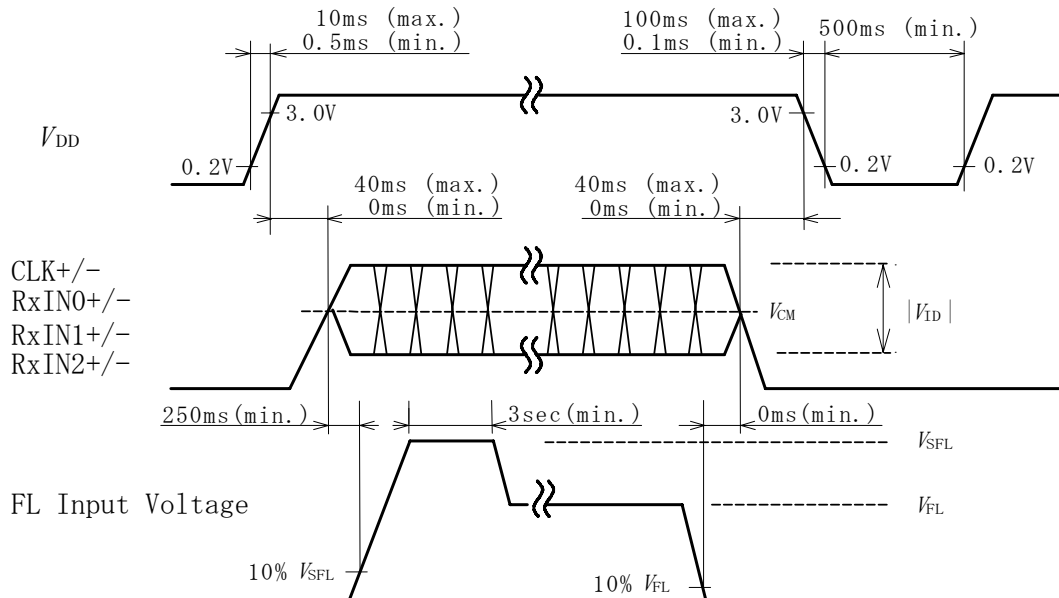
10ms (max.)
0.5ms (min.)

100ms (max.)
0.1ms (min.)

500ms (min.)

$V_{DD}$

3.0V

3.0V

0.2V

0.2V

0.2V

40ms (max.)
0ms (min.)

40ms (max.)
0ms (min.)

CLK+/-
RxIN0+/-
RxIN1+/-
RxIN2+/-

$V_{CM}$

$|V_{ID}|$

250ms(min.)

3sec(min.)

0ms(min.)

$V_{SFL}$

FL Input Voltage

$V_{FL}$

10% $V_{SFL}$

10% $V_{FL}$